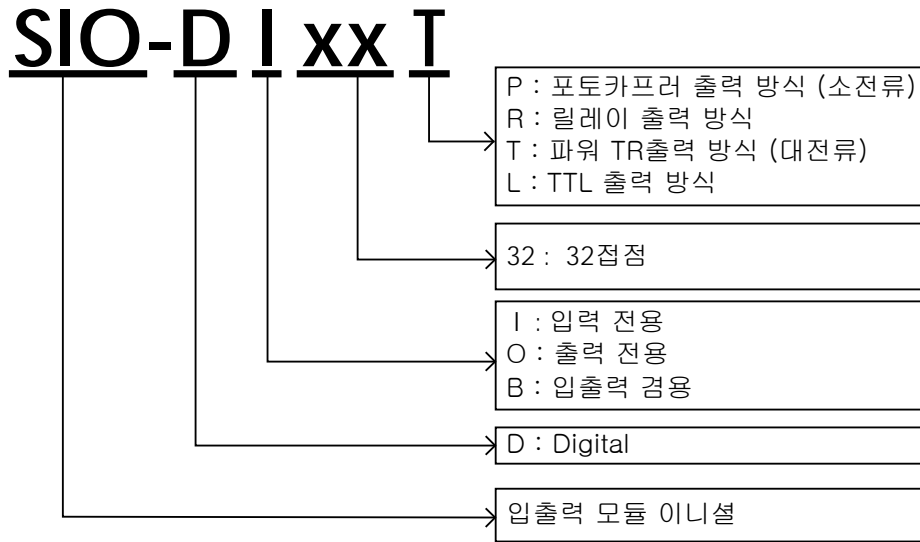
SIO-D I xx T

P : 포토카프러 출력 방식 (소전류)
R : 릴레이 출력 방식
T : 파워 TR출력 방식 (대전류)
L : TTL 출력 방식

32 : 32접점

I : 입력 전용
O : 출력 전용
B : 입출력 겸용

D : Digital

입출력 모듈 이니셜